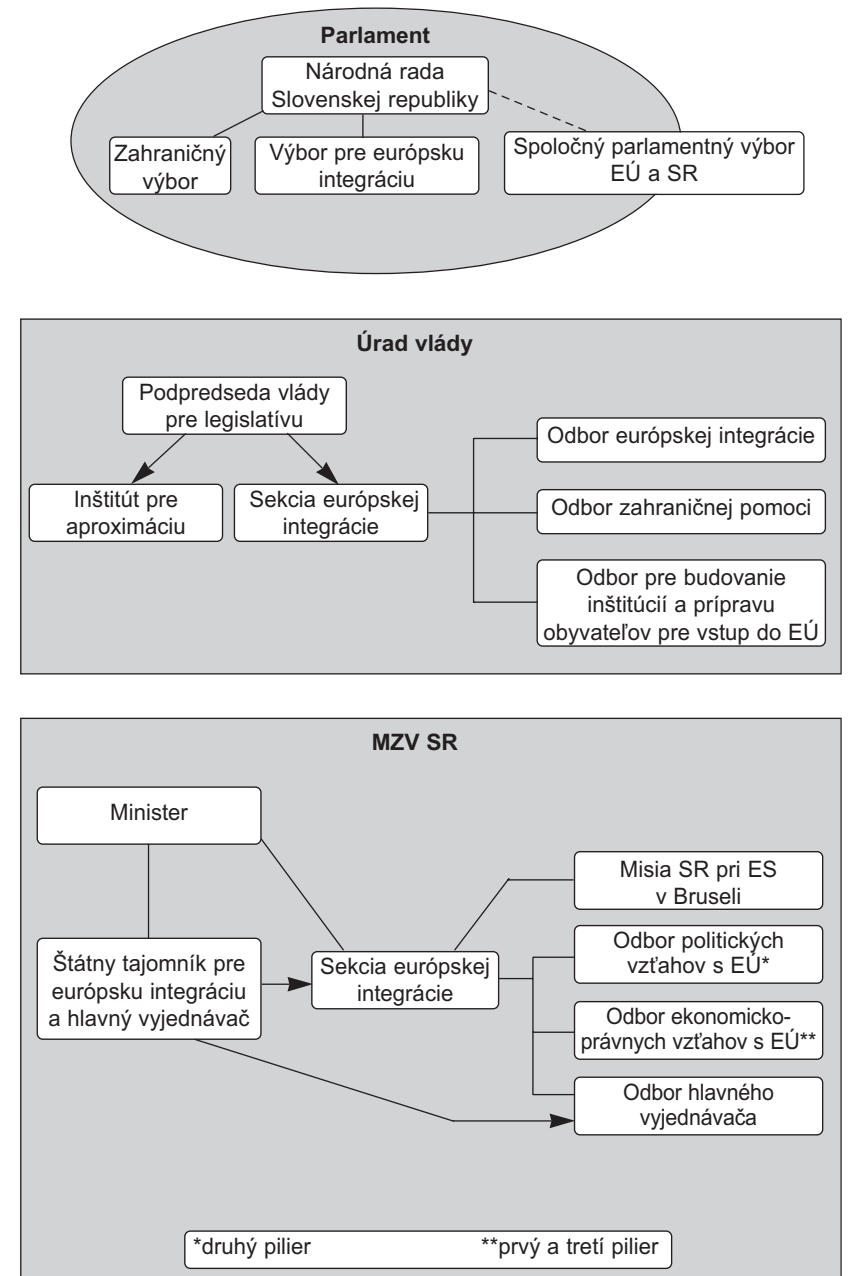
Parlament

Národná rada Slovenskej republiky

Zahraničný výbor

Výbor pre európsku integráciu

Spoločný parlamentný výbor EÚ a SR

Úrad vlády

Podpredseda vlády pre legislatívu

Inštitút pre aproximáciu

Sekcia európskej integrácie

Odbor európskej integrácie

Odbor zahraničnej pomoci

Odbor pre budovanie inštitúcií a prípravu obyvateľov pre vstup do EÚ

MZV SR

Minister

Štátny tajomník pre európsku integráciu a hlavný vyjednávač

Sekcia európskej integrácie

Misia SR pri ES v Bruseli

Odbor politických vzťahov s EÚ*

Odbor ekonomicko-právnych vzťahov s EÚ**

Odbor hlavného vyjednávača

*druhý pilier **prvý a tretí pilier